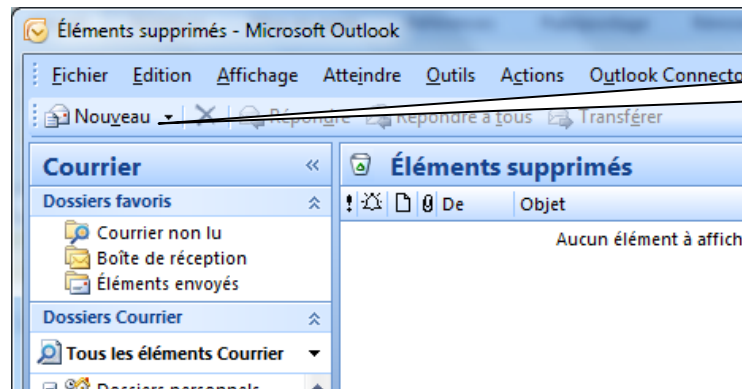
Éléments supprimés - Microsoft Outlook

Fichier Edition Affichage Atteindre Outils Actions Outlook Connecto

Nouveau Répondre Répondre à tous Transférer

Courrier

Dossiers favoris

Courrier non lu
Boîte de réception
Éléments envoyés

Dossiers Courrier

Tous les éléments Courrier

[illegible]

Éléments supprimés

De Objet

Aucun élément à affich